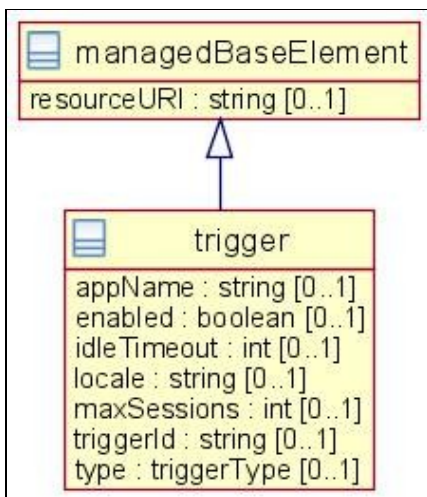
managedBaseElement

resourceURI : string [0..1]

trigger

appName : string [0..1]
enabled : boolean [0..1]
idleTimeout : int [0..1]
locale : string [0..1]
maxSessions : int [0..1]
triggerId : string [0..1]
type : triggerType [0..1]